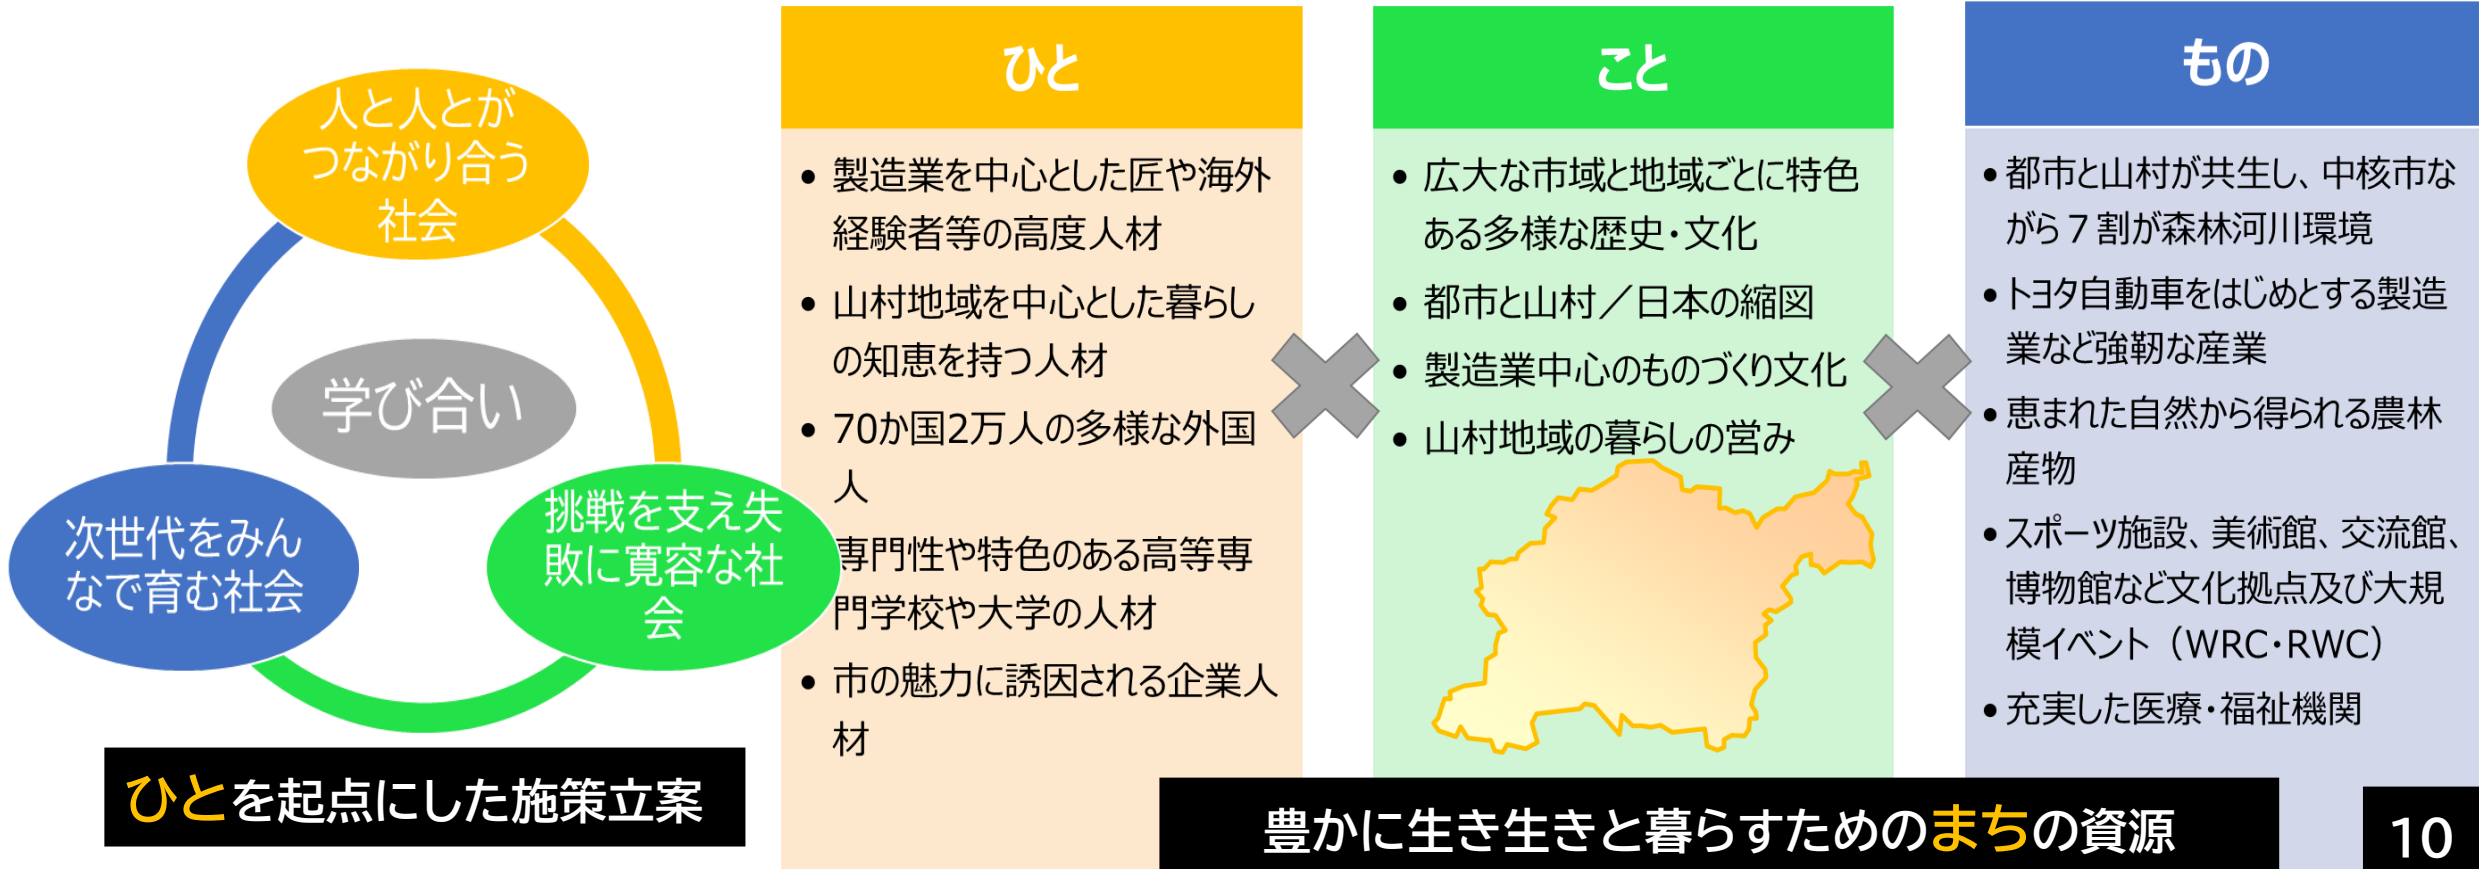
人と人とがつながり合う社会

学び合い

次世代をみんなで育む社会

挑戦を支え失敗に寛容な社会

ひとを起点にした施策立案

ひと

• 製造業を中心とした匠や海外経験者等の高度人材
• 山村地域を中心とした暮らしの知恵を持つ人材
• 70か国2万人の多様な外国人
• 専門性や特色のある高等専門学校や大学の人材
• 市の魅力に誘因される企業人材

こと

• 広大な市域と地域ごとに特色ある多様な歴史・文化
• 都市と山村／日本の縮図
• 製造業中心のものづくり文化
• 山村地域の暮らしの営み

もの

• 都市と山村が共生し、中核市ながら７割が森林河川環境
• トヨタ自動車をはじめとする製造業など強靱な産業
• 恵まれた自然から得られる農林産物
• スポーツ施設、美術館、交流館、博物館など文化拠点及び大規模イベント（WRC・RWC）
• 充実した医療・福祉機関

豊かに生き生きと暮らすためのまちの資源

10